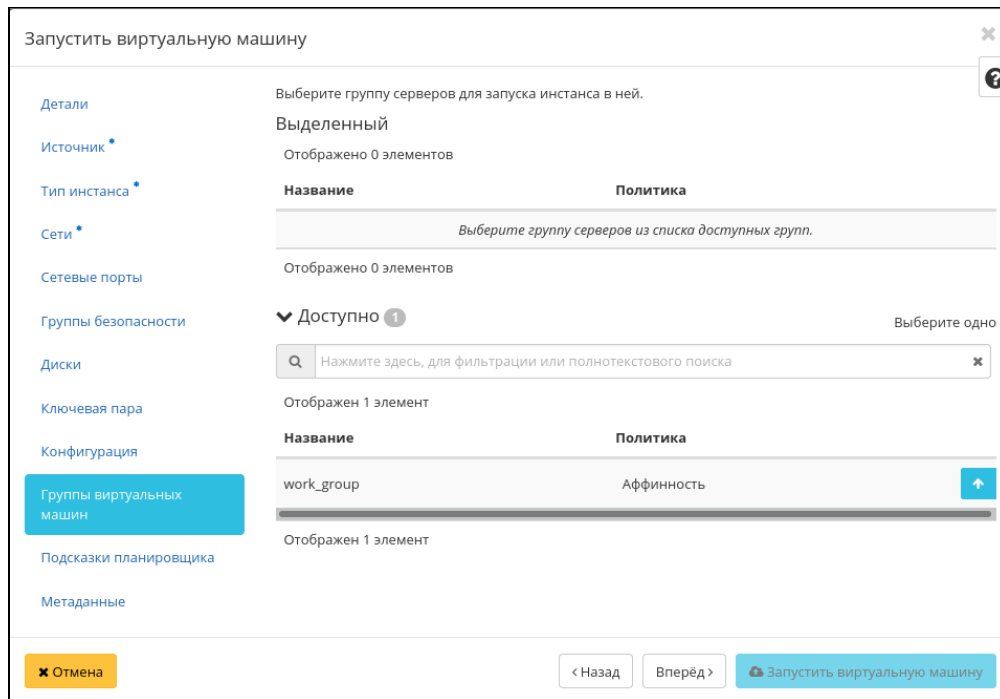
Запустить виртуальную машину

Детали
Источник *
Тип инстанса *
Сети *
Сетевые порты
Группы безопасности
Диски
Ключевая пара
Конфигурация
Группы виртуальных машин
Подсказки планировщика
Метаданные

Выберите группу серверов для запуска инстанса в ней.

Выделенный

Отображено 0 элементов

| Название | Политика |
|---|---|
| Выберите группу серверов из списка доступных групп. | |

Отображено 0 элементов

Доступно 1

Выберите одно

Нажмите здесь, для фильтрации или полнотекстового поиска

Отображен 1 элемент

| Название | Политика |
|---|---|
| work_group | Аффинность |

Отображен 1 элемент

✖ Отмена

‹ Назад

Вперёд ›

Запустить виртуальную машину